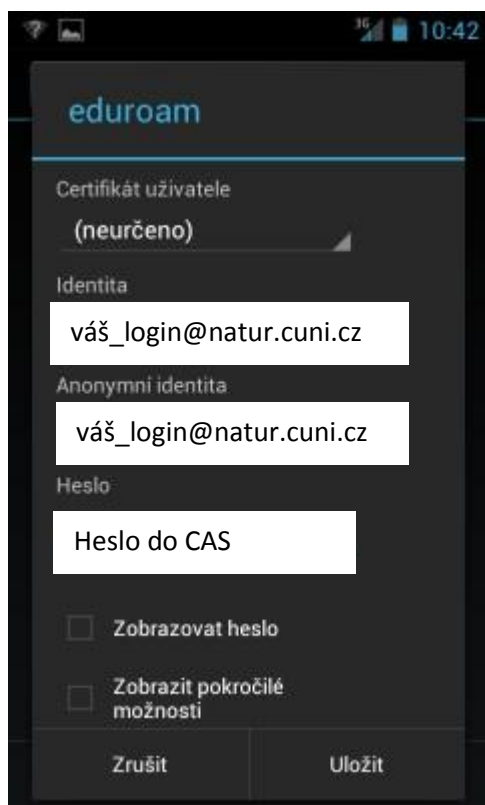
3G 10:42

eduroam

Certifikát uživatele

(neurčeno)

Identita

váš_login@natur.cuni.cz

Anonymní identita

váš_login@natur.cuni.cz

Heslo

Heslo do CAS

Zobrazovat heslo

Zobrazit pokročilé možnosti

Zrušit

Uložit